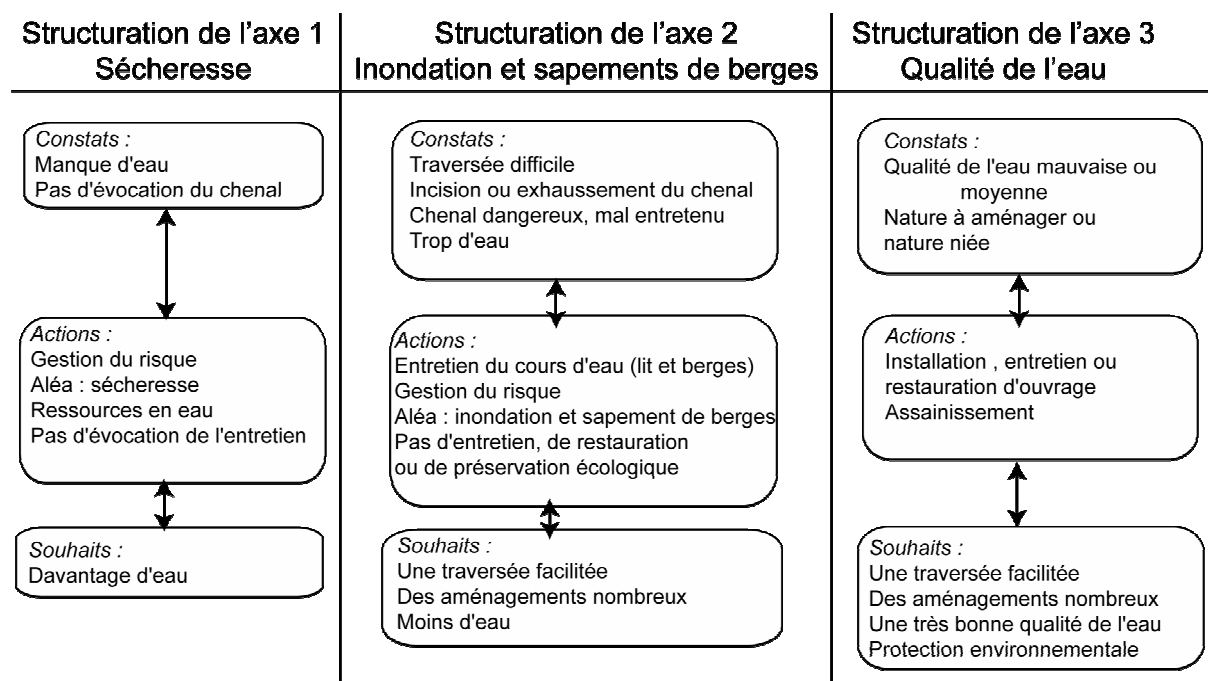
Structuration de l'axe 1
Sécheresse

Constats :
Manque d'eau
Pas d'évocation du chenal

Actions :
Gestion du risque
Aléa : sécheresse
Ressources en eau
Pas d'évocation de l'entretien

Souhaits :
Davantage d'eau

Structuration de l'axe 2
Inondation et sapements de berges

Constats :
Traversée difficile
Incision ou exhaussement du chenal
Chenal dangereux, mal entretenu
Trop d'eau

Actions :
Entretien du cours d'eau (lit et berges)
Gestion du risque
Aléa : inondation et sapement de berges
Pas d'entretien, de restauration ou de préservation écologique

Souhaits :
Une traversée facilitée
Des aménagements nombreux
Moins d'eau

Structuration de l'axe 3
Qualité de l'eau

Constats :
Qualité de l'eau mauvaise ou moyenne
Nature à aménager ou nature niée

Actions :
Installation , entretien ou restauration d'ouvrage
Assainissement

Souhaits :
Une traversée facilitée
Des aménagements nombreux
Une très bonne qualité de l'eau
Protection environnementale